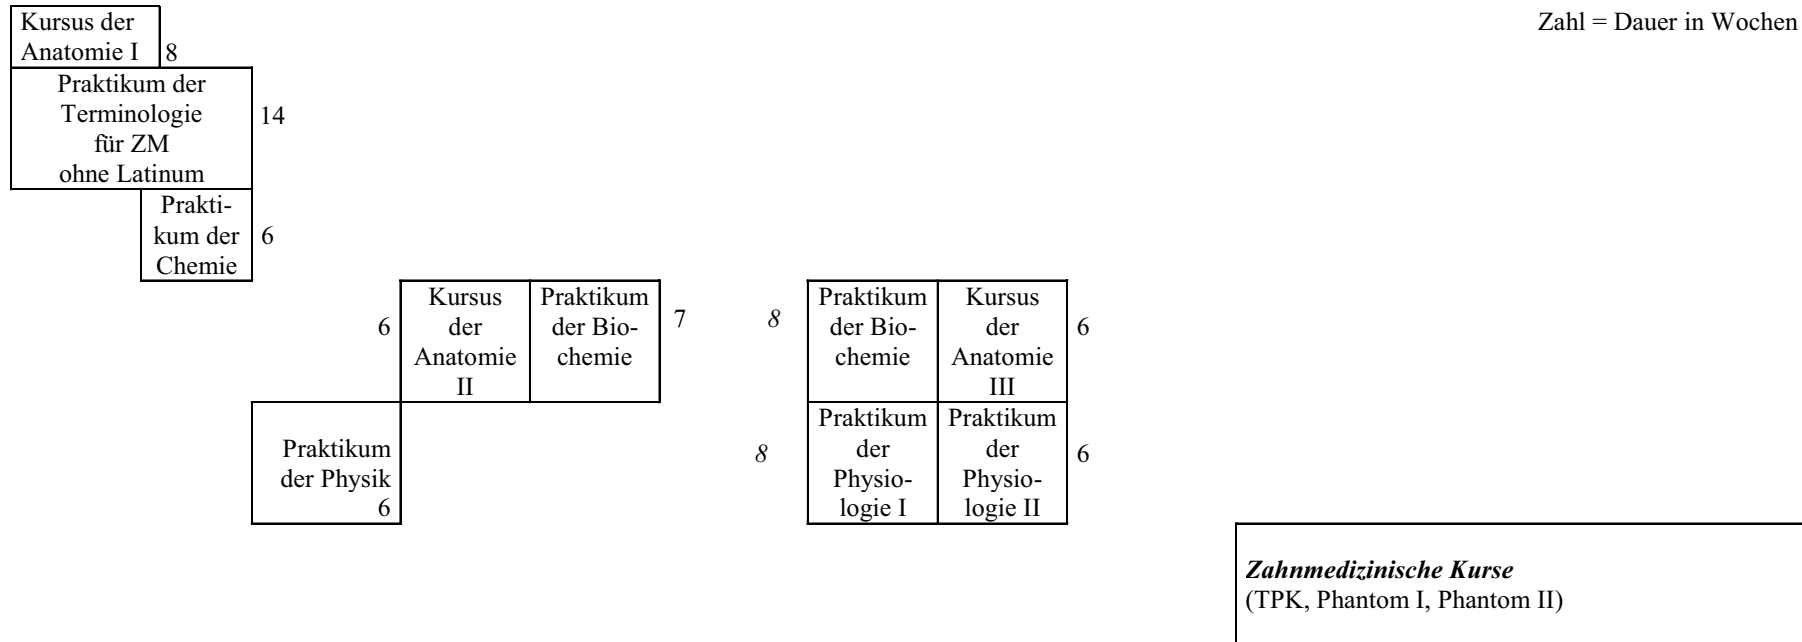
Zahl = Dauer in Wochen

Kursus der Anatomie I 8

Praktikum der Terminologie für ZM ohne Latinum 14

Praktikum der Chemie 6

6 Kursus der Anatomie II

Praktikum der Biochemie 7

Praktikum der Physik 6

8 Praktikum der Biochemie

Kursus der Anatomie III 6

8 Praktikum der Physiologie I

Praktikum der Physiologie II 6

***Zahnmedizinische Kurse***
(TPK, Phantom I, Phantom II)